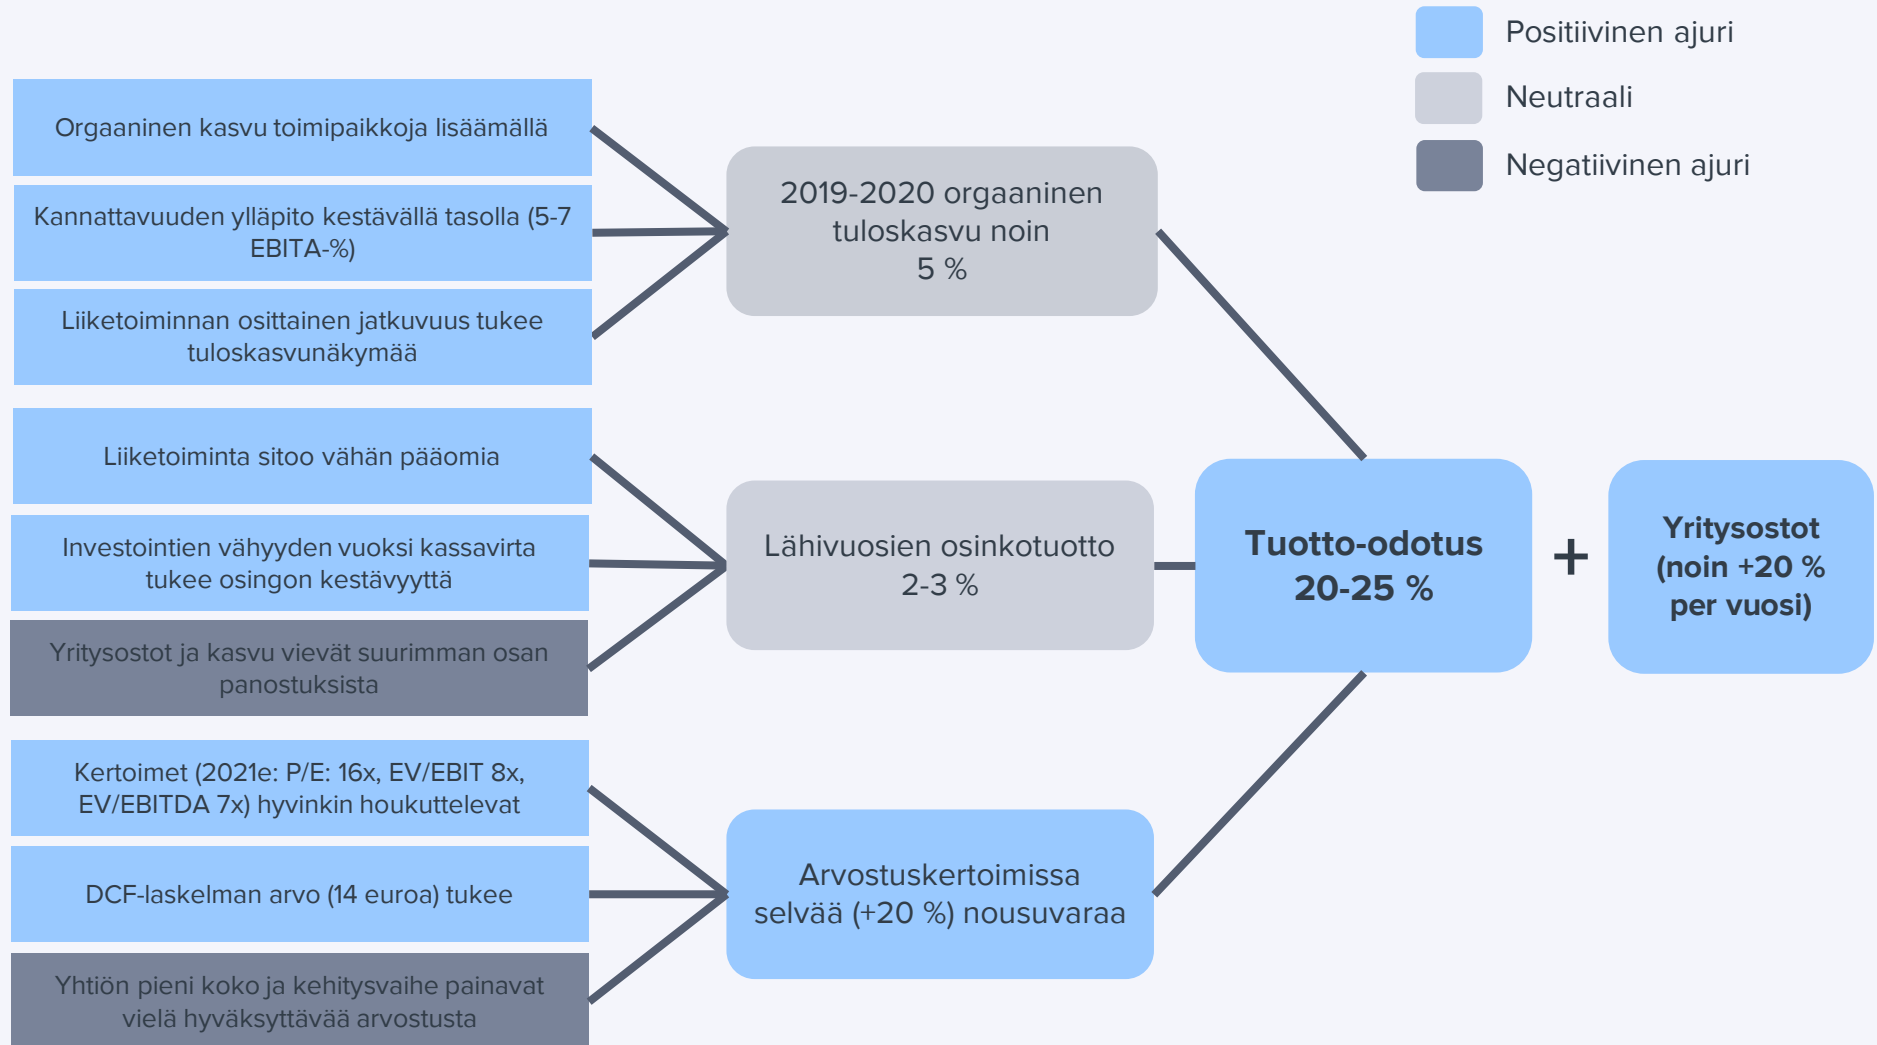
Positiivinen ajuri

Neutraali

Negatiivinen ajuri

Orgaaninen kasvu toimipaikkoja lisäämällä

Kannattavuuden ylläpito kestävällä tasolla (5-7 EBITA-%)

Liiketoiminnan osittainen jatkuvuus tukee tuloskasvunäkymää

2019-2020 orgaaninen tuloskasvu noin 5 %

Liiketoiminta sitoo vähän pääomia

Investointien vähyyden vuoksi kassavirta tukee osingon kestävyyttä

Yritysostot ja kasvu vievät suurimman osan panostuksista

Lähivuosien osinkotuotto 2-3 %

Tuotto-odotus 20-25 %

+

Yritysostot (noin +20 % per vuosi)

Kertoimet (2021e: P/E: 16x, EV/EBIT 8x, EV/EBITDA 7x) hyvinkin houkuttelevat

DCF-laskelman arvo (14 euroa) tukee

Yhtiön pieni koko ja kehitysvaihe painavat vielä hyväksyttävää arvostusta

Arvostuskertoimissa selvää (+20 %) nousuvaraa